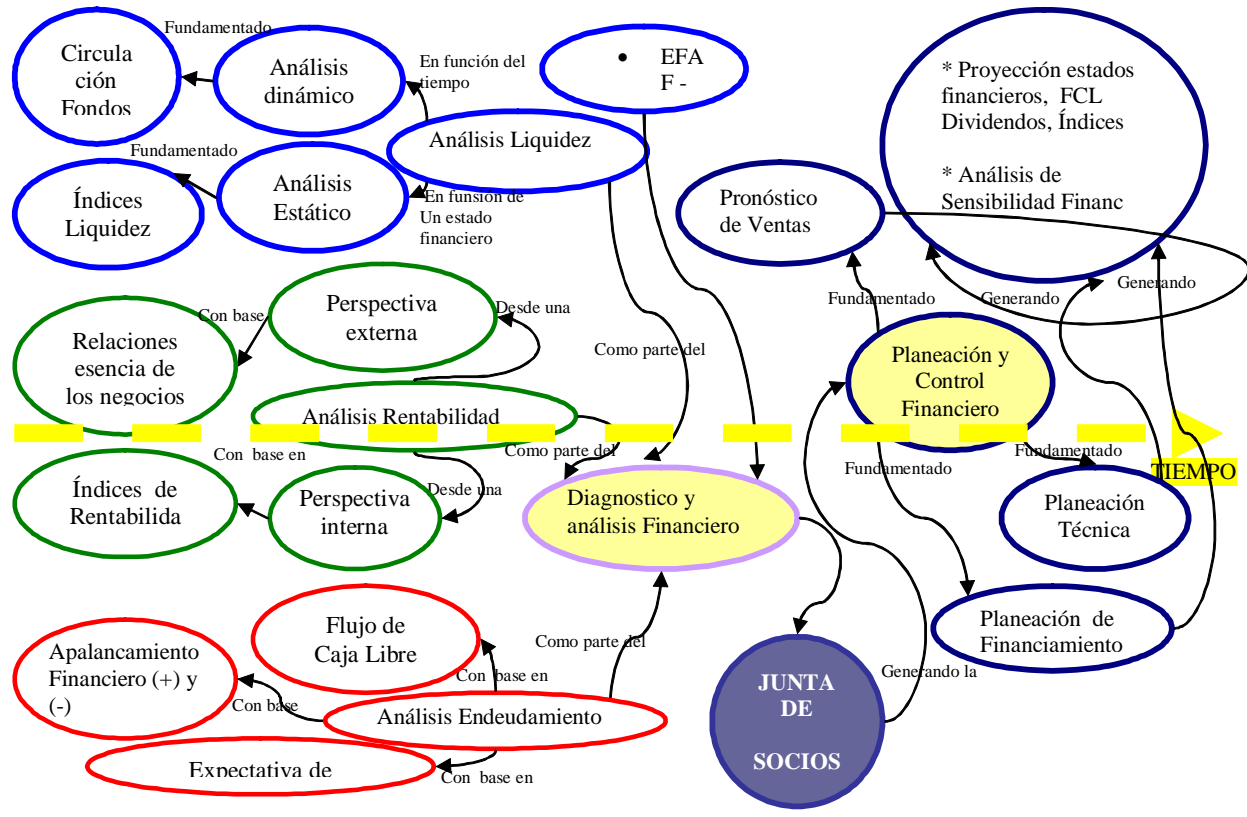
Fundamentado

Circulación Fondos

Análisis dinámico

En función del tiempo

• EFA F -

Análisis Liquidez

Fundamentado

Índices Liquidez

Análisis Estático

En funsion de Un estado financiero

* Proyección estados financieros, FCL Dividendos, Índices

* Análisis de Sensibilidad Financ

Pronóstico de Ventas

Con base

Perspectiva externa

Desde una

Relaciones esencia de los negocios

Como parte del

Fundamentado

Generando

Generando

Planeación y Control Financiero

Análisis Rentabilidad

Con base en

Como parte del

Fundamentado

Fundamentado

TIEMPO

Índices de Rentabilida

Perspectiva interna

Desde una

Diagnostico y análisis Financiero

Planeación Técnica

Flujo de Caja Libre

Como parte del

Planeación de Financiamiento

Apalancamiento Financiero (+) y (-)

Con base en

Con base

Análisis Endeudamiento

JUNTA DE SOCIOS

Generando la

Expectativa de

Con base en